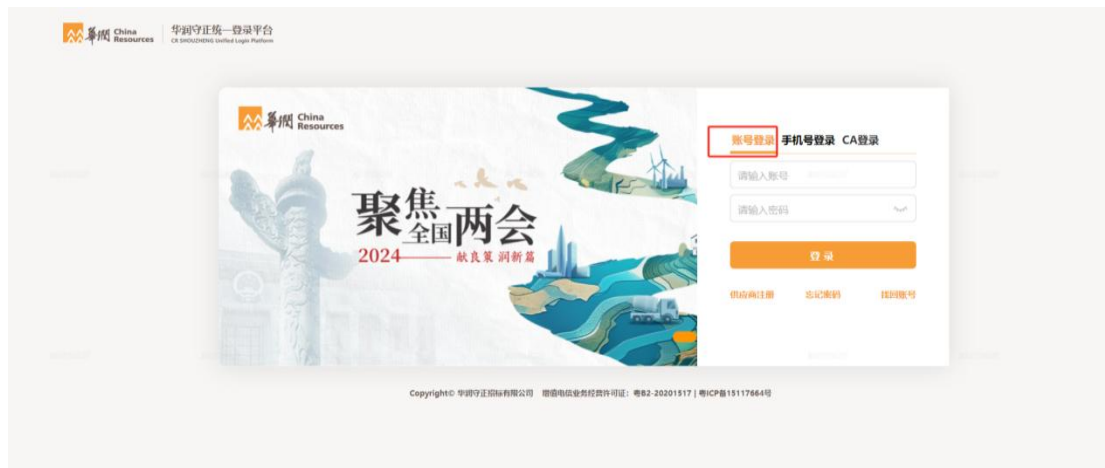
華潤 China Resources 华润守正统一登录平台 CR SHOUZHENG Unified Login Platform

華潤 China Resources

聚焦全国两会

2024 献良策 润新篇

账号登录 手机号登录 CA登录

请输入账号

请输入密码

登录

供应商注册 忘记密码 找回账号

Copyright© 华润守正招标有限公司 增值电信业务经营许可证：粤B2-20201517 | 粤ICP备15117664号